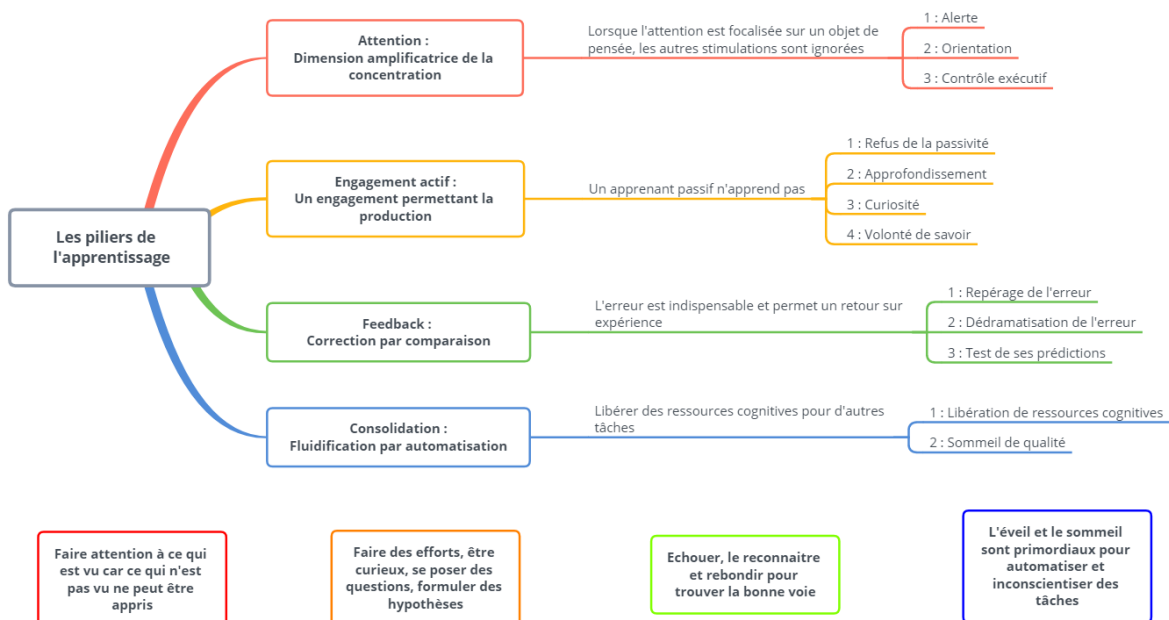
Les piliers de l'apprentissage

Attention :
Dimension amplificatrice de la concentration

Lorsque l'attention est focalisée sur un objet de pensée, les autres stimulations sont ignorées

1 : Alerte
2 : Orientation
3 : Contrôle exécutif

Engagement actif :
Un engagement permettant la production

Un apprenant passif n'apprend pas

1 : Refus de la passivité
2 : Approfondissement
3 : Curiosité
4 : Volonté de savoir

Feedback :
Correction par comparaison

L'erreur est indispensable et permet un retour sur expérience

1 : Repérage de l'erreur
2 : Dédramatisation de l'erreur
3 : Test de ses prédictions

Consolidation :
Fluidification par automatisation

Libérer des ressources cognitives pour d'autres tâches

1 : Libération de ressources cognitives
2 : Sommeil de qualité

Faire attention à ce qui est vu car ce qui n'est pas vu ne peut être appris

Faire des efforts, être curieux, se poser des questions, formuler des hypothèses

Echouer, le reconnaitre et rebondir pour trouver la bonne voie

L'éveil et le sommeil sont primordiaux pour automatiser et inconscientiser des tâches